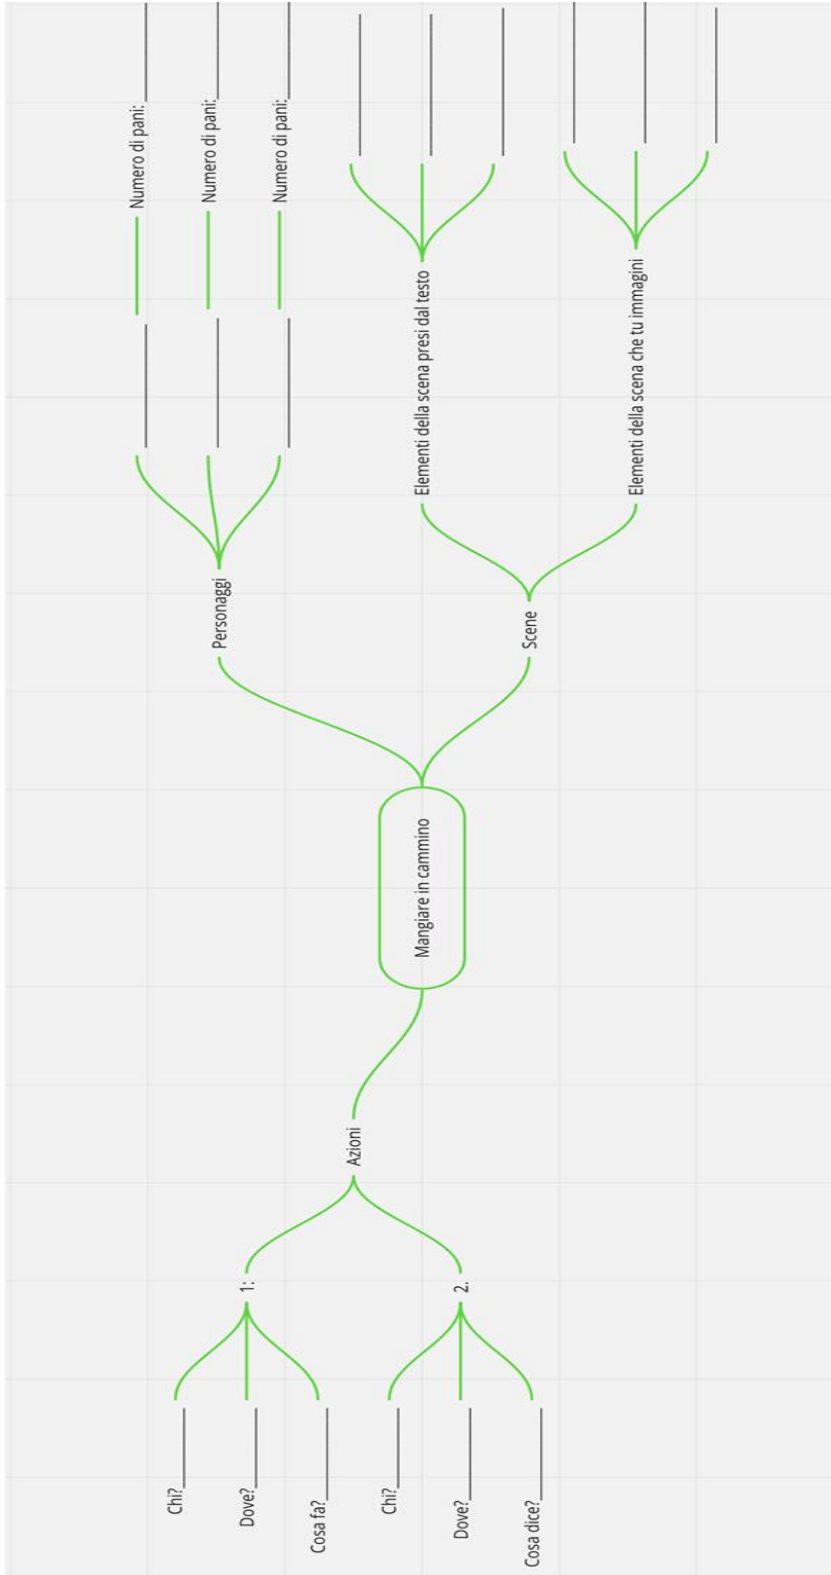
Mangiare in cammino

Personaggi
Numero di pani:
Numero di pani:
Numero di pani:

Scene
Elementi della scena presi dal testo
Elementi della scena che tu immagini

Azioni
1:
Chi?
Dove?
Cosa fa?
2.
Chi?
Dove?
Cosa dice?